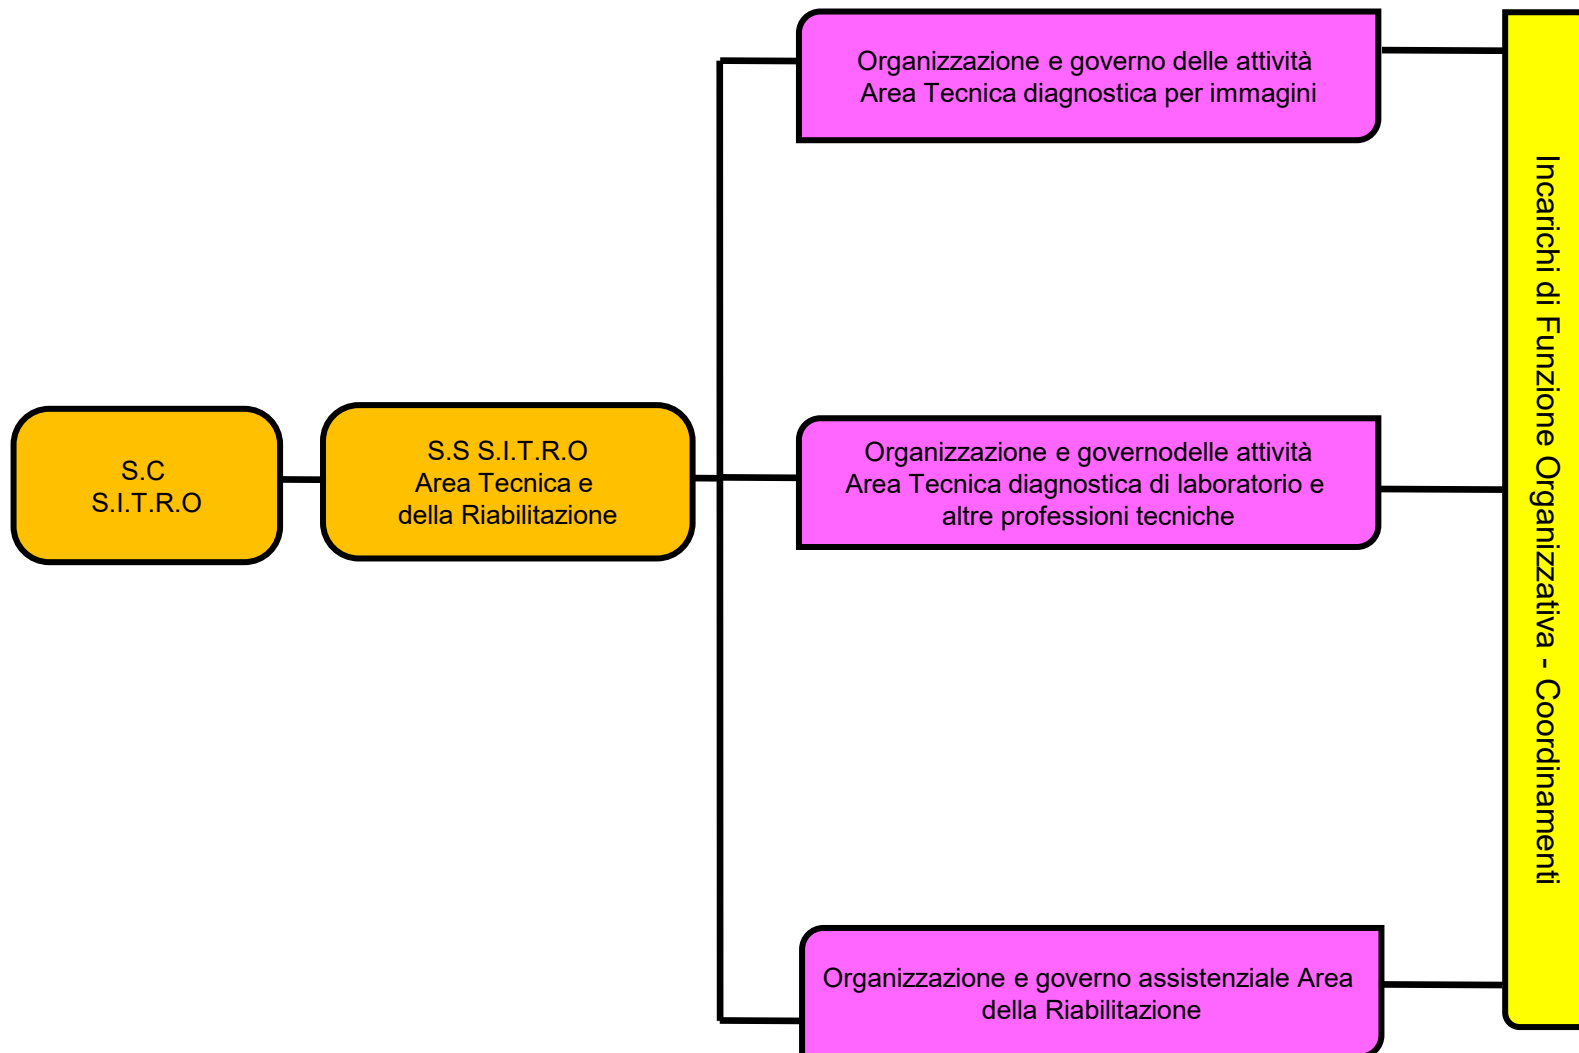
S.C
S.I.T.R.O

S.S S.I.T.R.O
Area Tecnica e
della Riabilitazione

Organizzazione e governo delle attività
Area Tecnica diagnostica per immagini

Organizzazione e governodelle attività
Area Tecnica diagnostica di laboratorio e
altre professioni tecniche

Organizzazione e governo assistenziale Area
della Riabilitazione

Incarichi di Funzione Organizzativa - Coordinamenti